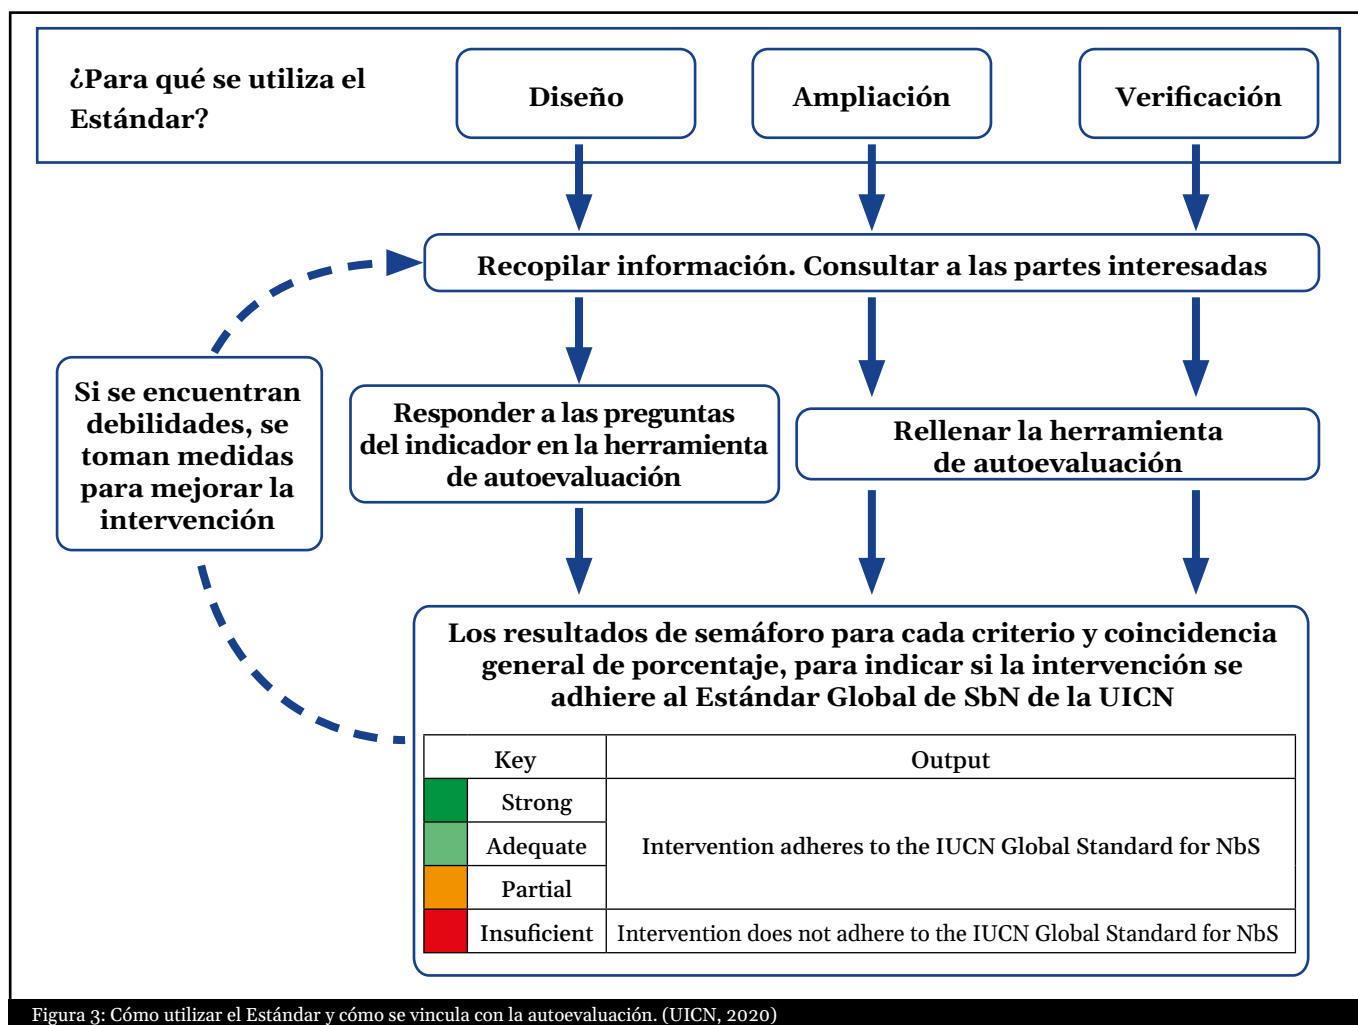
¿Para qué se utiliza el Estándar?

Diseño

Ampliación

Verificación

Recopilar información. Consultar a las partes interesadas

Si se encuentran debilidades, se toman medidas para mejorar la intervención

Responder a las preguntas del indicador en la herramienta de autoevaluación

Rellenar la herramienta de autoevaluación

Los resultados de semáforo para cada criterio y coincidencia general de porcentaje, para indicar si la intervención se adhiere al Estándar Global de SbN de la UICN

| Key | | Output |
|---|---|---|
| | Strong | Intervention adheres to the IUCN Global Standard for NbS |
| | Adequate | |
| | Partial | |
| | Insuficient | Intervention does not adhere to the IUCN Global Standard for NbS |

Figura 3: Cómo utilizar el Estándar y cómo se vincula con la autoevaluación. (UICN, 2020)